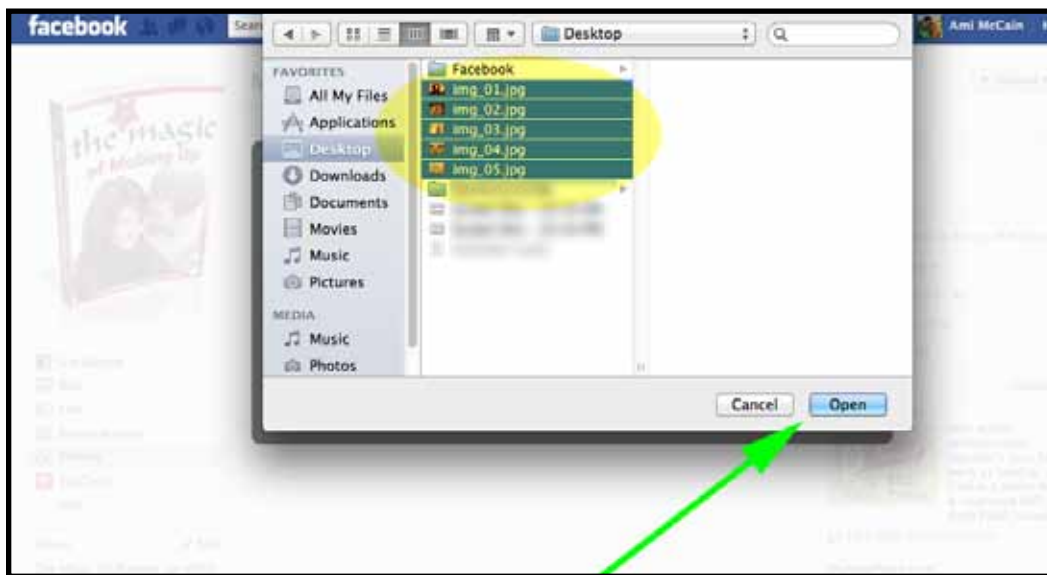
facebook
Sear
Desktop
Ami McCain
FAVORITES
All My Files
Applications
Desktop
Downloads
Documents
Movies
Music
Pictures
MEDIA
Music
Photos
Facebook
img_01.jpg
img_02.jpg
img_03.jpg
img_04.jpg
img_05.jpg
the magic
Cancel
Open